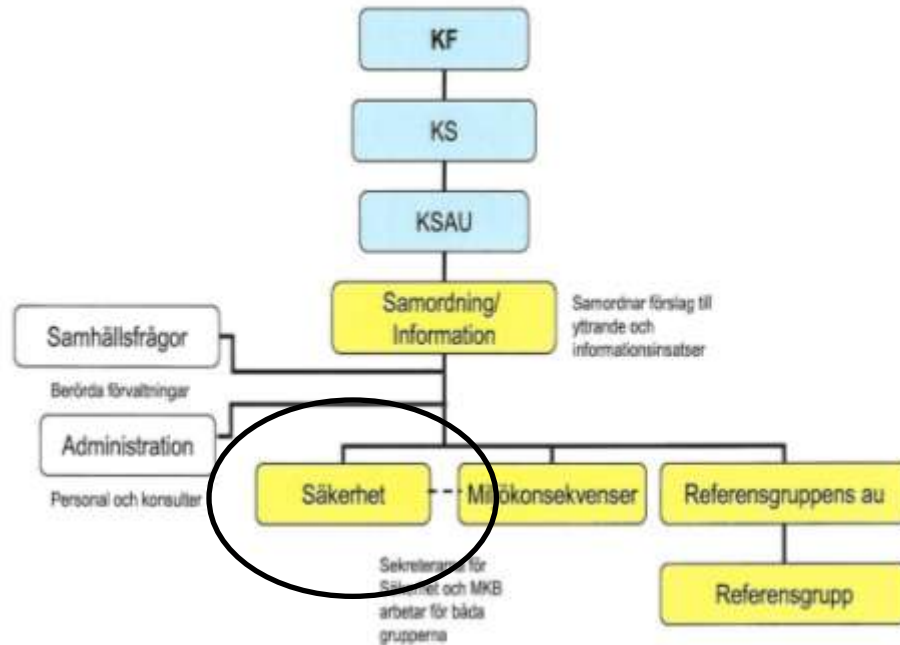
KF

KS

KSAU

Samordning/ Information

Samordnar förslag till yttrande och informationsinsatser

Samhällsfrågor

Berörda förvaltningar

Administration

Personal och konsulter

Säkerhet

Miljökonsekvenser

Referensgruppens au

Sekreterare för Säkerhet och MKB arbetar för båda grupperna

Referensgrupp